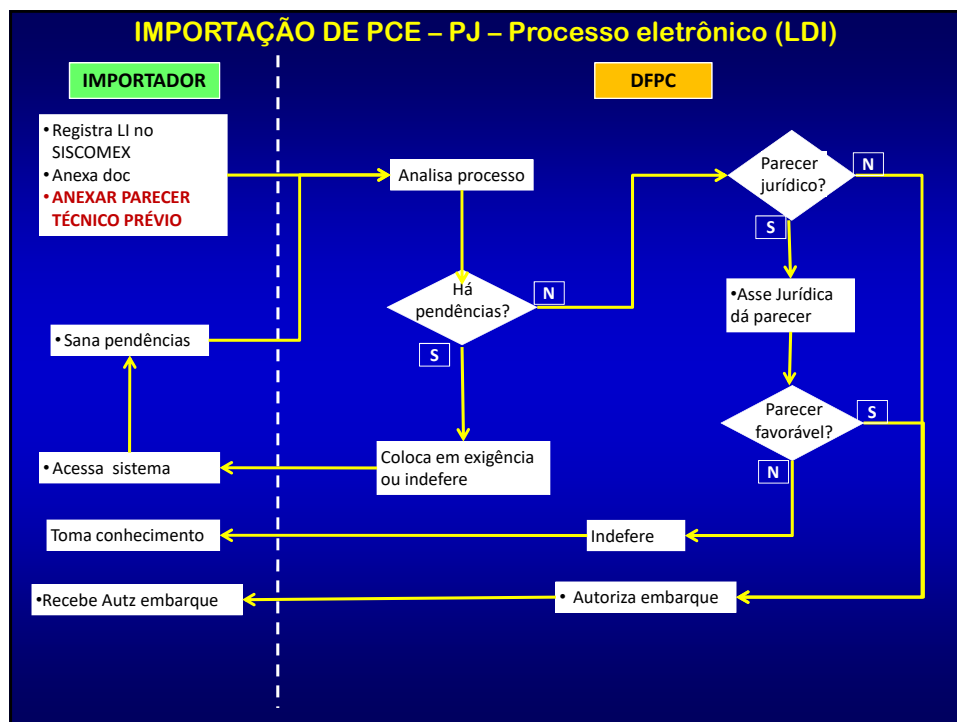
IMPORTAÇÃO DE PCE – PJ – Processo eletrônico (LDI)

IMPORTADOR

DFPC

•Registra LI no SISCOMEX
•Anexa doc
•ANEXAR PARECER TÉCNICO PRÉVIO

Analisa processo

Parecer jurídico?

N

S

Há pendências?

N

S

•Asse Jurídica dá parecer

• Sana pendências

Parecer favorável?

S

N

• Acessa sistema

Coloca em exigência ou indefere

Toma conhecimento

Indefere

•Recebe Autz embarque

• Autoriza embarque